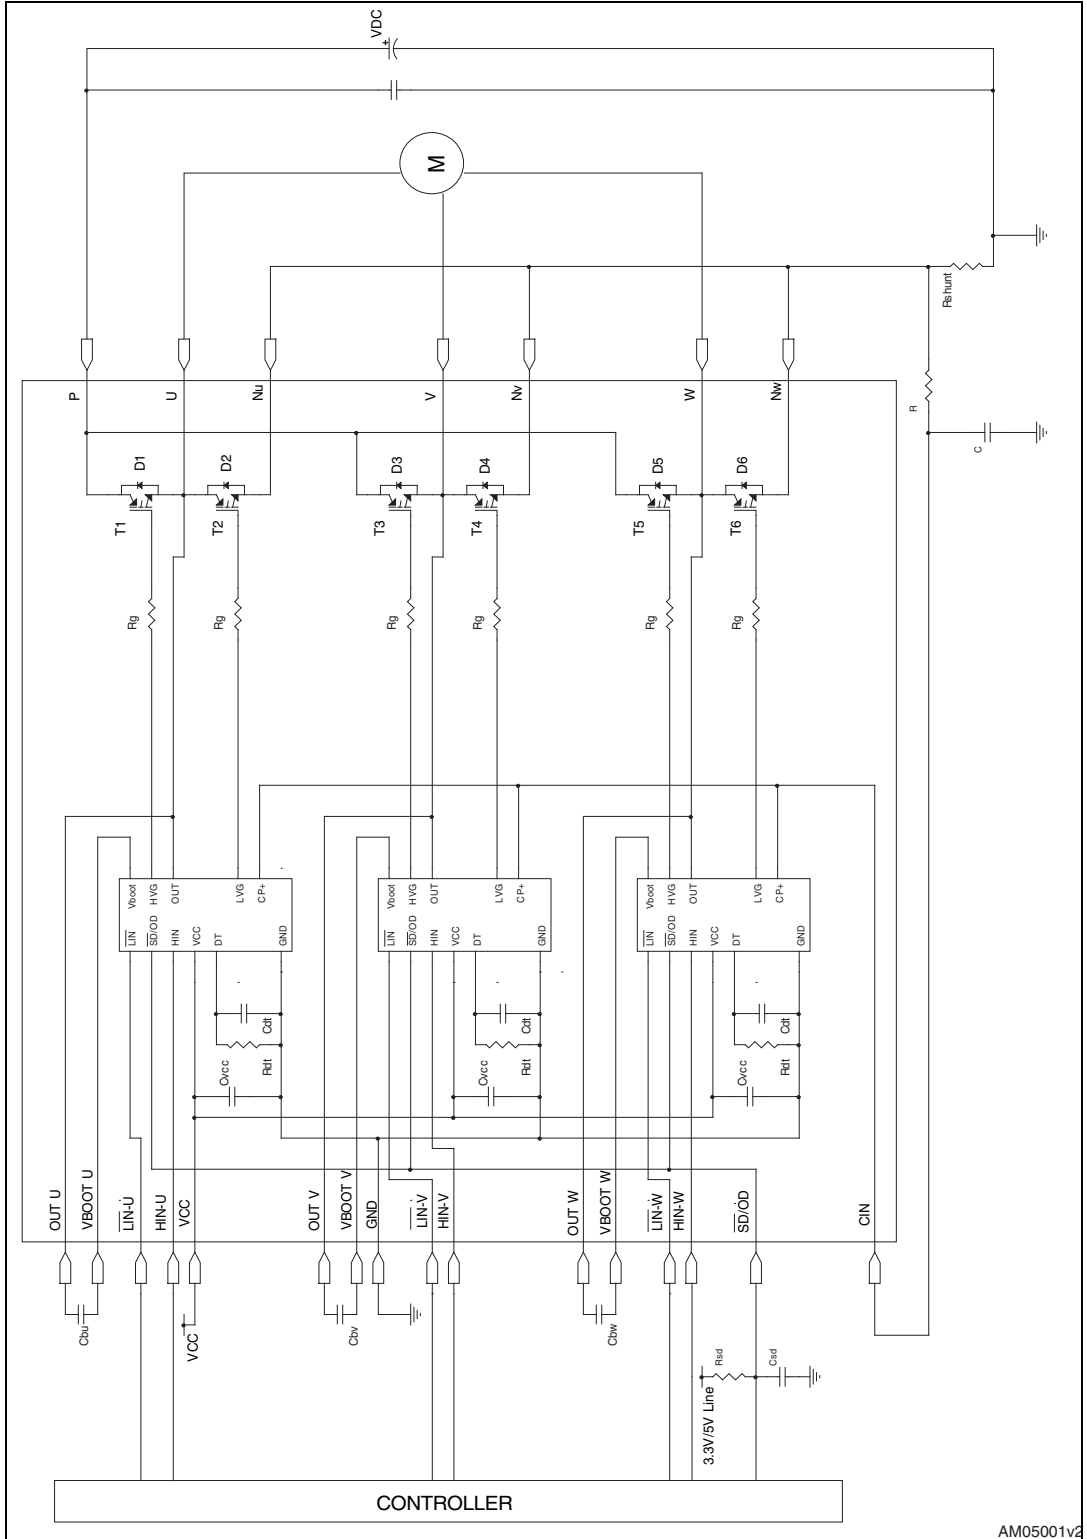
VDC
+
M
Rshunt
P
U
Nu
V
Nv
W
Nw
R
C
D1
D2
D3
D4
D5
D6
T1
T2
T3
T4
T5
T6
Rg
Rg
Rg
Rg
Rg
Rg
Vboot HVG OUT LVG CP+
$\overline{LIN}$ $\overline{SD}$/OD HIN VCC DT GND
Vboot HVG OUT LVG CP+
$\overline{LIN}$ $\overline{SD}$/OD HIN VCC DT GND
Vboot HVG OUT LVG CP+
$\overline{LIN}$ $\overline{SD}$/OD HIN VCC DT GND
Cdt
Rdt
Cvcc
Cdt
Rdt
Cvcc
Cdt
Rdt
Cvcc
OUT U
VBOOT U
$\overline{LIN}$-U
HIN-U
VCC
OUT V
VBOOT V
GND
$\overline{LIN}$-V
HIN-V
OUT W
VBOOT W
$\overline{LIN}$-W
HIN-W
$\overline{SD}$/OD
CIN
Cbu
VCC
Cbv
Cbw
Rsd
Csd
3.3V/5V Line
CONTROLLER
AM05001v2